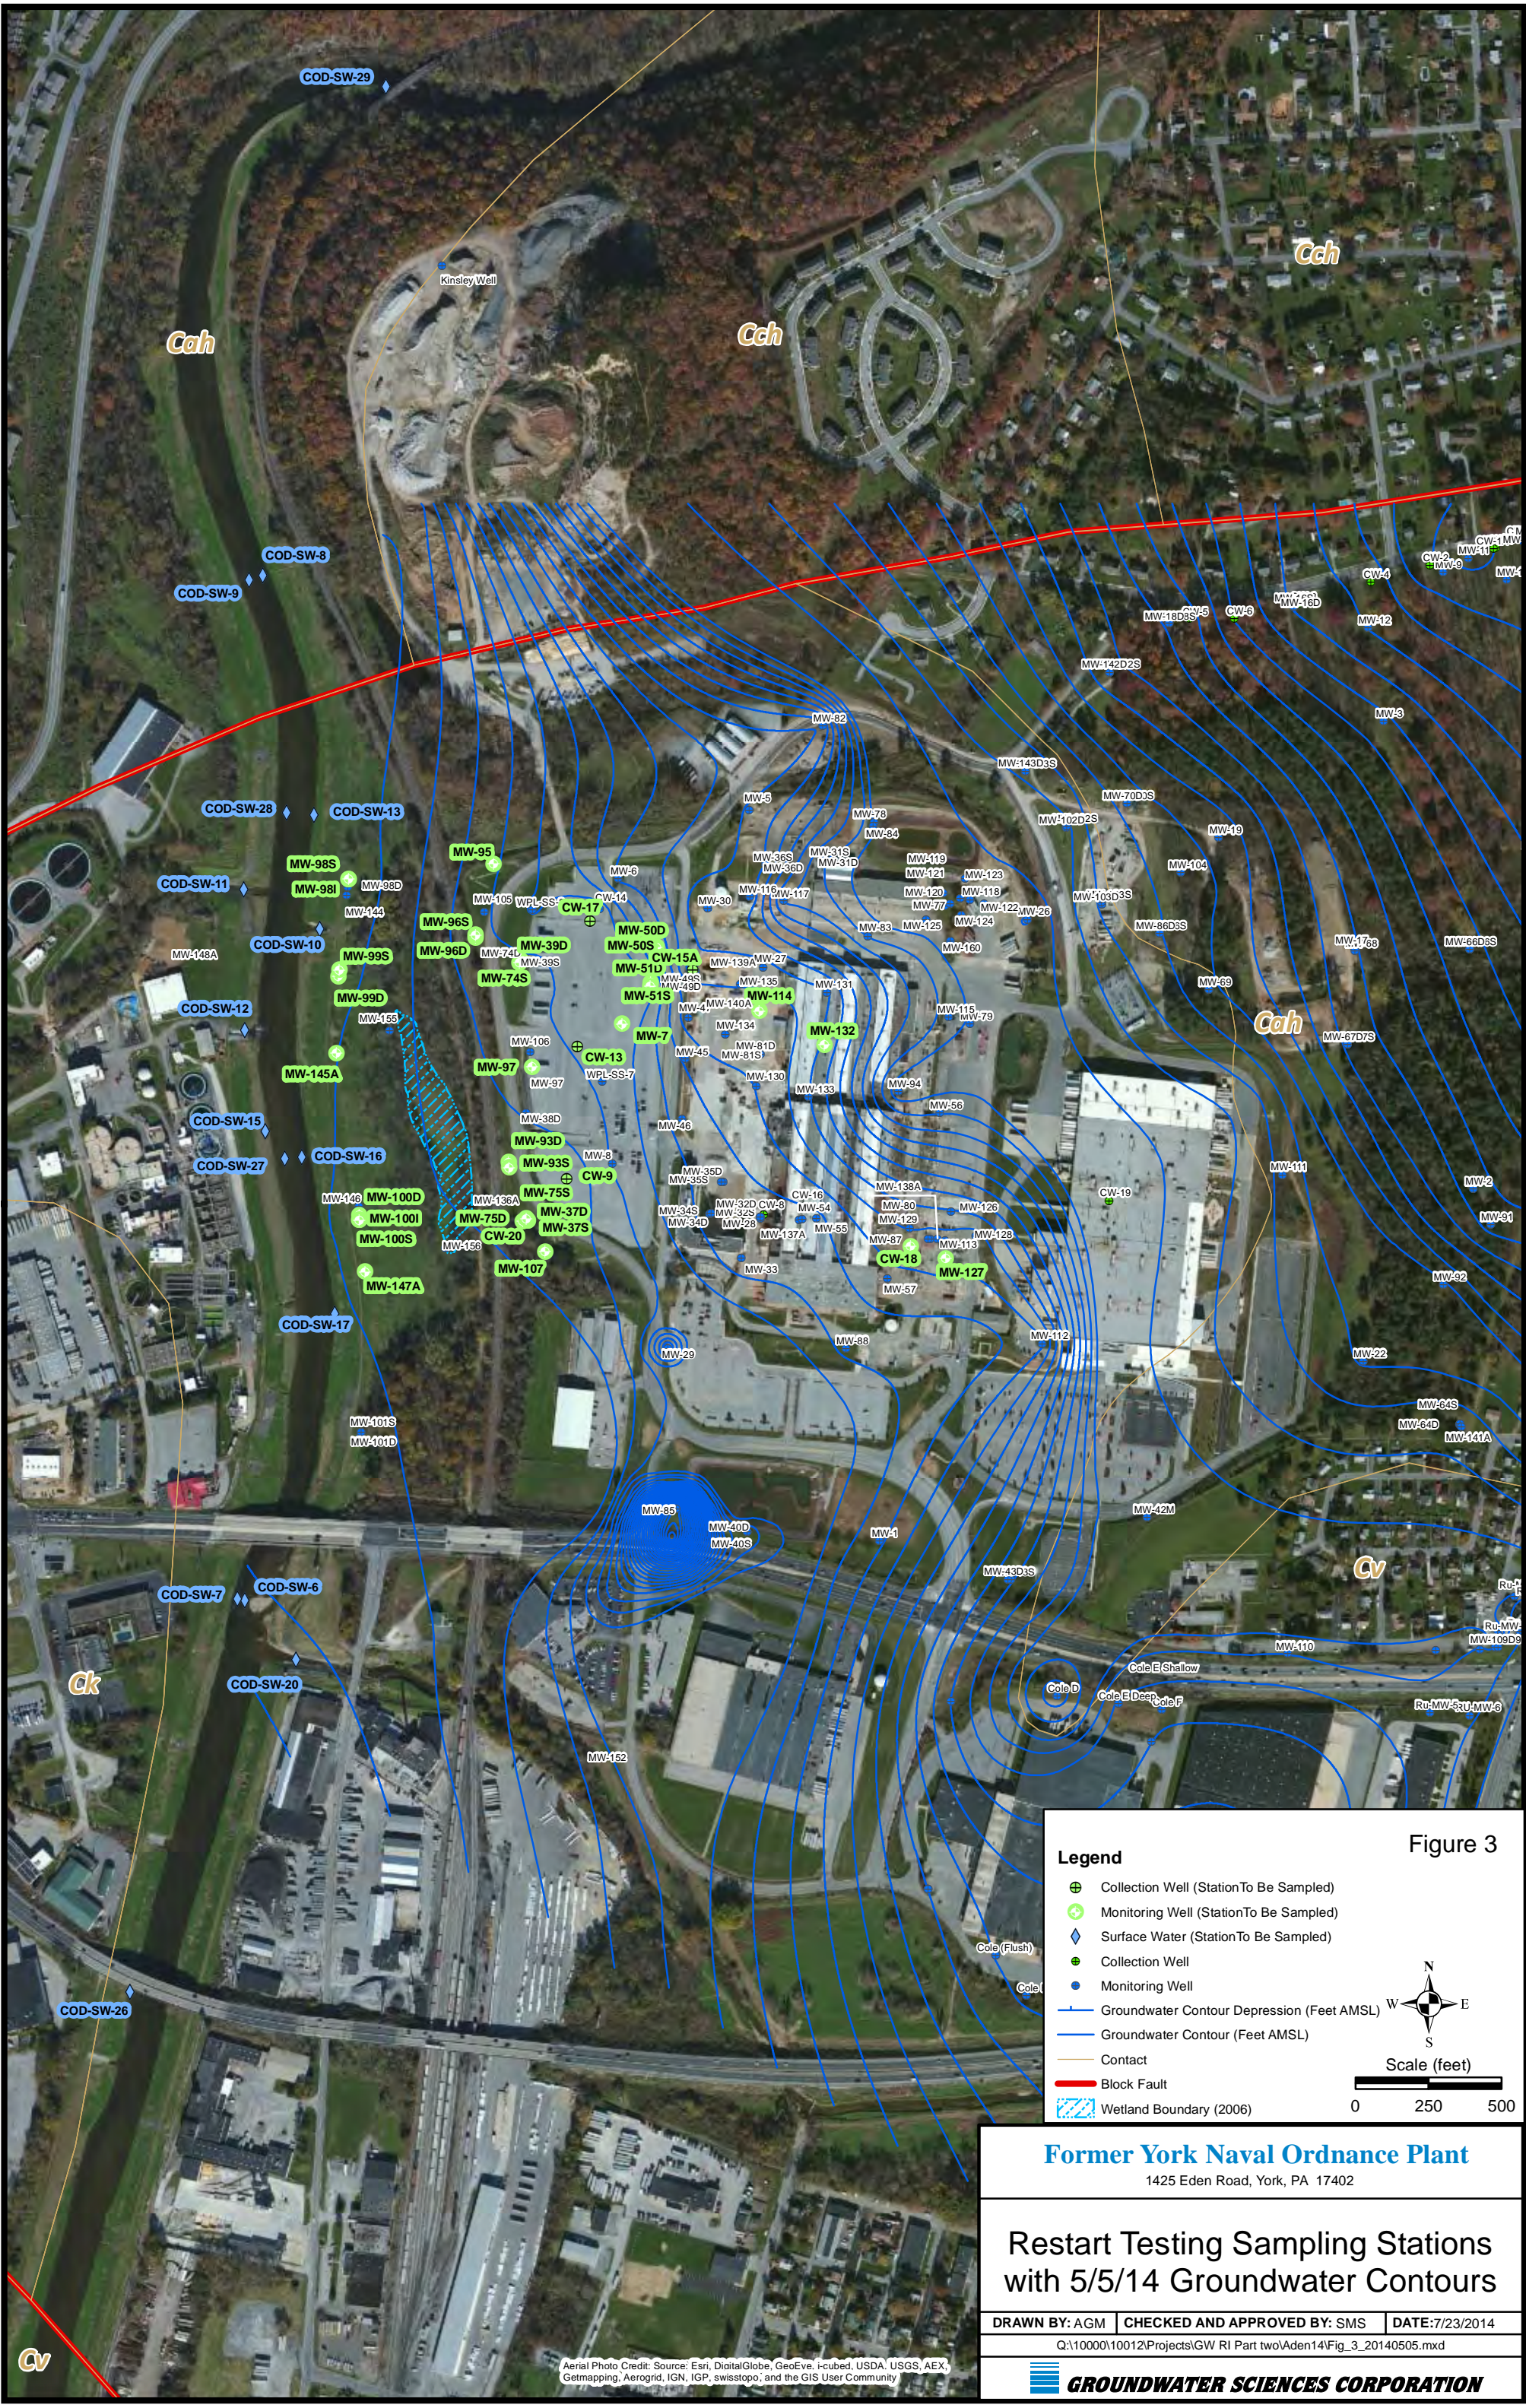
COD-SW-29

Kinsley Well

Cah

Cch

Cch

COD-SW-8

COD-SW-9

MW-82

MW-142D2S

MW-143D3S

MW-18D3S CW-6 MW-16D

CW-4 MW-12

CW-2 MW-9 CW-1 MW-11

MW-3

COD-SW-28

COD-SW-13

MW-98S

MW-98I

MW-98D

MW-144

COD-SW-11

MW-95

MW-105

WPL-SS-6

CW-17

CW-14

MW-6

MW-5

MW-78

MW-84

MW-70D3S

MW-102D2S

MW-19

MW-104

MW-103D3S

MW-86D3S

MW-17

MW-66D3S

COD-SW-10

MW-146A

MW-99S

MW-99D

COD-SW-12

MW-96S

MW-96D

MW-74D

MW-39D

MW-39S

MW-74S

MW-50D

MW-50S

MW-51D

CW-15A

MW-51S

MW-114

MW-7

MW-132

MW-131

MW-69

Cah

MW-67D7S

MW-145A

MW-97

CW-13

WPL-SS-7

MW-106

MW-45

MW-130

MW-133

MW-94

MW-56

MW-115

MW-79

COD-SW-15

COD-SW-27

COD-SW-16

MW-38D

MW-93D

MW-93S

MW-8

CW-9

MW-46

MW-111

MW-2

MW-91

MW-148

MW-100D

MW-100I

MW-100S

MW-138A

MW-75S

MW-75D

MW-37D

MW-37S

CW-20

MW-107

MW-35D

MW-35S

MW-34S

MW-34D

CW-16

MW-54

MW-55

MW-137A

MW-138A

MW-87

CW-18

MW-127

MW-128

MW-129

MW-120

CW-19

MW-33

MW-57

MW-147A

COD-SW-17

MW-88

MW-112

MW-92

MW-22

MW-29

MW-101S

MW-101D

MW-64S

MW-64D

MW-141A

MW-65

MW-40D

MW-40S

MW-1

MW-42M

MW-43D3S

Cv

COD-SW-7

COD-SW-6

MW-110

Ck

COD-SW-20

Cole E Shallow

Cole D

Cole E Deep

Cole F

MW-152

Cole (Flush)

Cole

COD-SW-26

Cv

Aerial Photo Credit: Source: Esri, DigitalGlobe, GeoEye, i-cubed, USDA, USGS, AEX, Getmapping, Aerogrid, IGN, IGP, swisstopo, and the GIS User Community

Figure 3

Legend

Collection Well (StationTo Be Sampled)

Monitoring Well (StationTo Be Sampled)

Surface Water (StationTo Be Sampled)

Collection Well

Monitoring Well

Groundwater Contour Depression (Feet AMSL)

Groundwater Contour (Feet AMSL)

Contact

Block Fault

Wetland Boundary (2006)

N

W E

S

Scale (feet)

0 250 500

Former York Naval Ordnance Plant

1425 Eden Road, York, PA 17402

Restart Testing Sampling Stations with 5/5/14 Groundwater Contours

DRAWN BY: AGM | CHECKED AND APPROVED BY: SMS | DATE: 7/23/2014

Q:\10000\10012\Projects\GW RI Part two\Aden14\Fig_3_20140505.mxd

GROUNDWATER SCIENCES CORPORATION